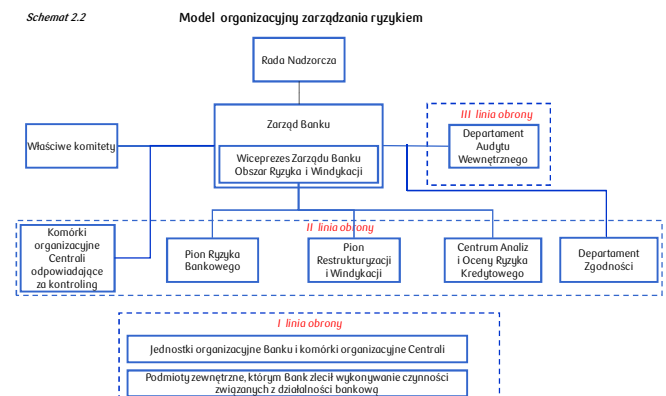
Schemat 2.2

Model organizacyjny zarządzania ryzykiem

Rada Nadzorcza

Zarząd Banku

Wiceprezes Zarządu Banku Obszar Ryzyka i Windykacji

Właściwe komitety

III linia obrony

Departament Audytu Wewnętrznego

II linia obrony

Komórki organizacyjne Centrali odpowiadające za kontroling

Pion Ryzyka Bankowego

Pion Restrukturyzacji i Windykacji

Centrum Analiz i Oceny Ryzyka Kredytowego

Departament Zgodności

I linia obrony

Jednostki organizacyjne Banku i komórki organizacyjne Centrali

Podmioty zewnętrzne, którym Bank zlecił wykonywanie czynności związanych z działalności bankową